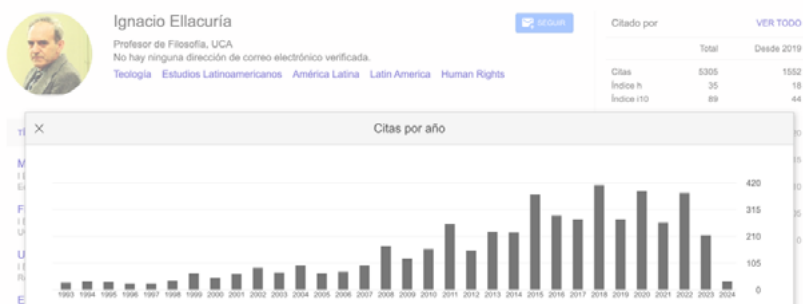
Ignacio Ellacuría

Profesor de Filosofía, UCA
No hay ninguna dirección de correo electrónico verificada.
Teología Estudios Latinoamericanos América Latina Latin America Human Rights

SEGUIR

Citado por VER TODO

| | Total | Desde 2019 |
|---|---|---|
| Citas | 5305 | 1552 |
| Índice h | 35 | 18 |
| Índice i10 | 89 | 44 |

Citas por año

420
315
210
105
0

1993 1994 1995 1996 1997 1998 1999 2000 2001 2002 2003 2004 2005 2006 2007 2008 2009 2010 2011 2012 2013 2014 2015 2016 2017 2018 2019 2020 2021 2022 2023 2024